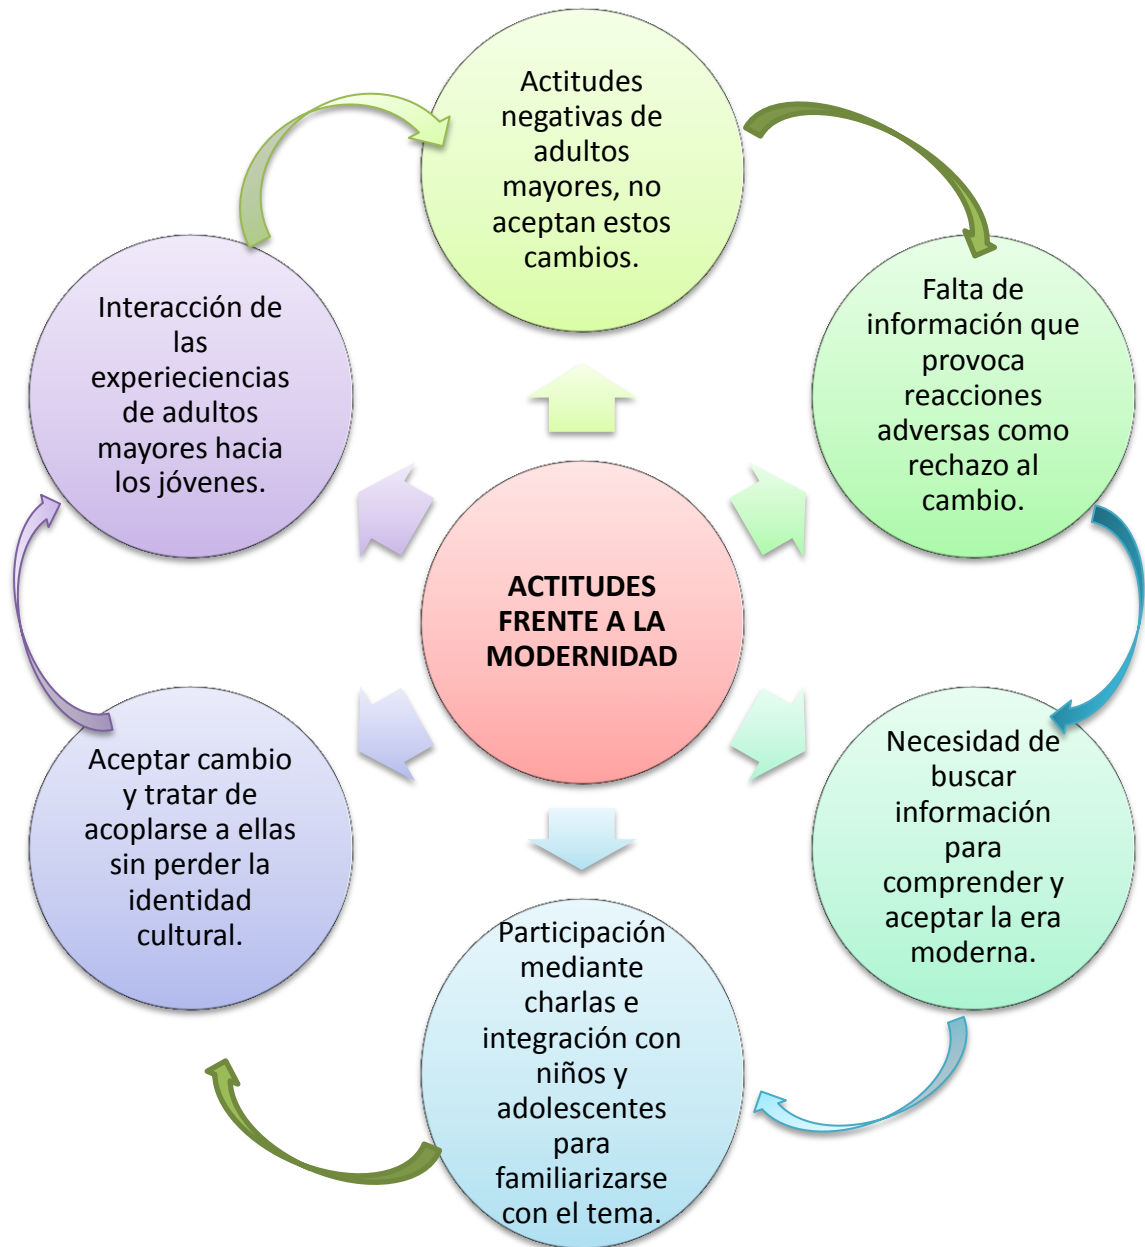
Actitudes negativas de adultos mayores, no aceptan estos cambios.

Falta de información que provoca reacciones adversas como rechazo al cambio.

Necesidad de buscar información para comprender y aceptar la era moderna.

Participación mediante charlas e integración con niños y adolescentes para familiarizarse con el tema.

Aceptar cambio y tratar de acoplarse a ellas sin perder la identidad cultural.

Interacción de las experieciencias de adultos mayores hacia los jóvenes.

ACTITUDES FRENTE A LA MODERNIDAD